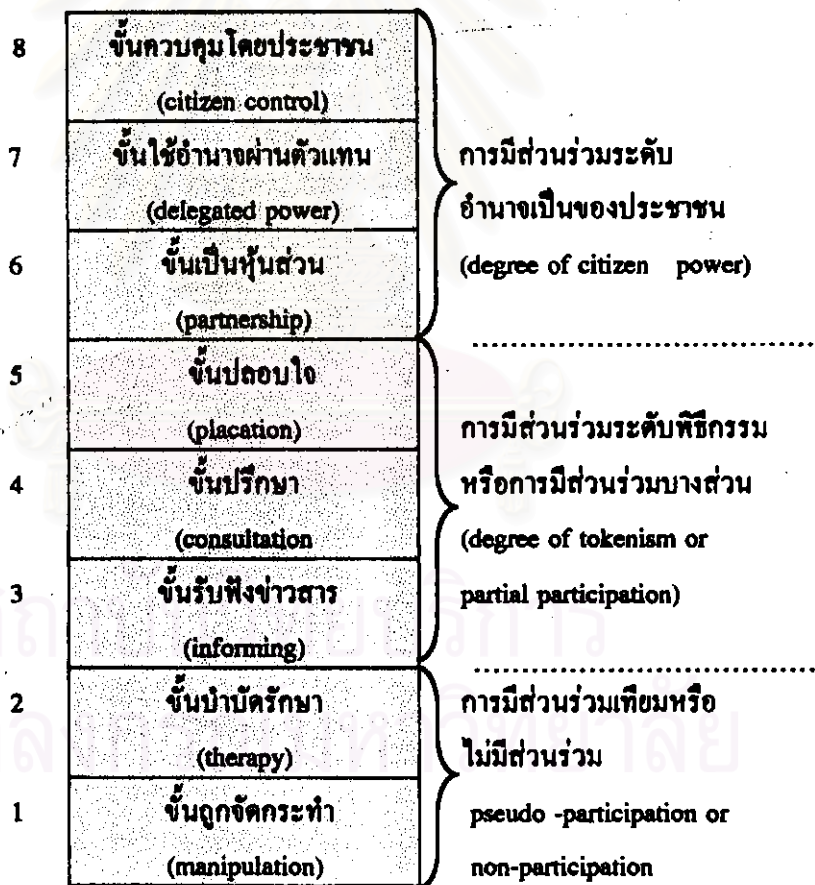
| | |
|---|---|
| 8 | ขั้นควบคุมโดยประชาชน (citizen control) |
| 7 | ขั้นใช้อำนาจผ่านตัวแทน (delegated power) |
| 6 | ขั้นเป็นหุ้นส่วน (partnership) |
| 5 | ขั้นปลอบใจ (placation) |
| 4 | ขั้นปรึกษา (consultation |
| 3 | ขั้นรับฟังข่าวสาร (informing) |
| 2 | ขั้นบำบัดรักษา (therapy) |
| 1 | ขั้นถูกจัดกระทำ (manipulation) |

การมีส่วนร่วมระดับอำนาจเป็นของประชาชน (degree of citizen power)

การมีส่วนร่วมระดับพิธีกรรมหรือการมีส่วนร่วมบางส่วน (degree of tokenism or partial participation)

การมีส่วนร่วมเทียมหรือไม่มีส่วนร่วม pseudo -participation or non-participation